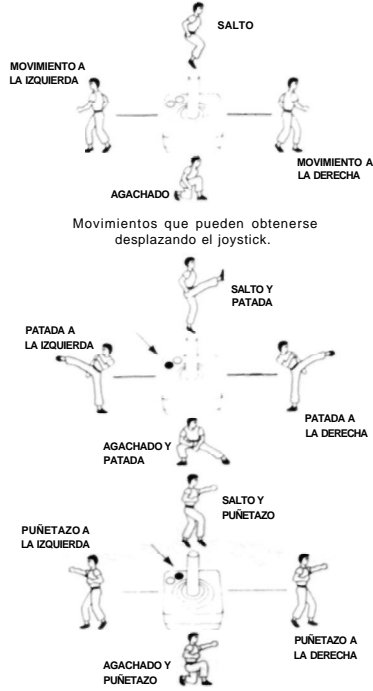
SALTO

MOVIMIENTO A LA IZQUIERDA

MOVIMIENTO A LA DERECHA

AGACHADO

Movimientos que pueden obtenerse desplazando el joystick.

SALTO Y PATADA

PATADA A LA IZQUIERDA

PATADA A LA DERECHA

AGACHADO Y PATADA

SALTO Y PUÑETAZO

PUÑETAZO A LA IZQUIERDA

PUÑETAZO A LA DERECHA

AGACHADO Y PUÑETAZO